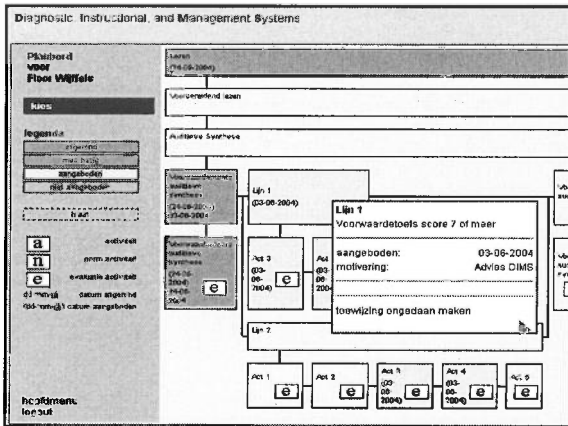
Diagnostic, Instructional, and Management Systems

Plakbord voor Floor Wijffels

kies

legenda

afgerond

met hulp

aangeboden

niet aangeboden

hint

a activiteit

n norm activiteit

e evaluatie activiteit

dd-mm-jj datum afgerond

(dd-mm-jj) datum aangeboden

hoofdmenu

logout

Lezen

(04-06-2004)

Voorwaardelijk lezen

Auditieve Synthese

Voorwaardelijke auditieve synthese

(24-06-2004)

(03-06-2004)

Voorwaardelijke auditieve synthese

(24-06-2004)

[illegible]

e

Lijn 1

(03-06-2004)

Lijn 1

Voorwaardetoets score 7 of meer

aangeboden: 03-06-2004

motivering: Advies DIMS

toewijzing ongedaan maken

Act 3

(03-06-2004)

e

Act

(03-06-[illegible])

Lijn 2

Act 1

e

Act 2

e

Act 3

(03-06-2004)

e

Act 4

(03-06-2004)

e

Act 5

e